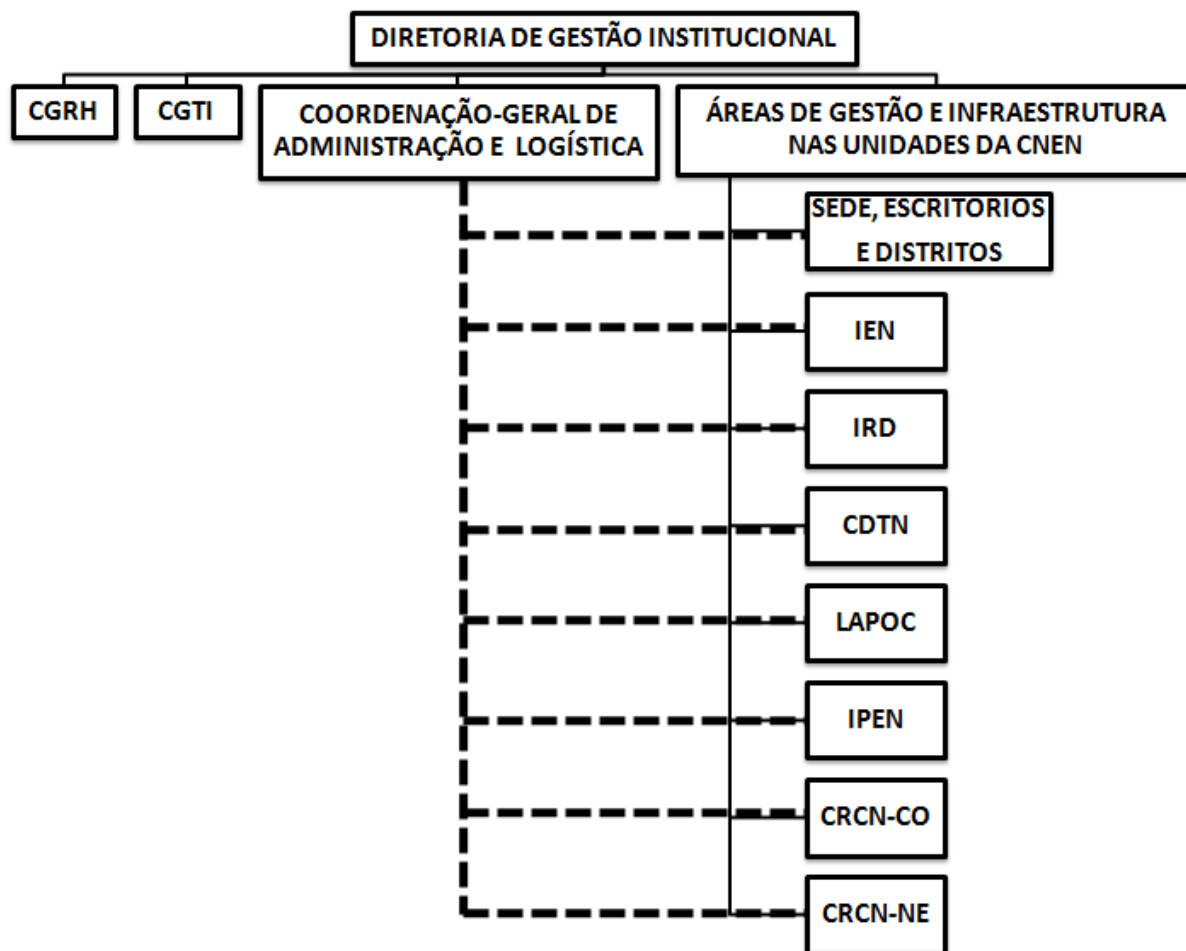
DIRETORIA DE GESTÃO INSTITUCIONAL

CGRH

CGTI

COORDENAÇÃO-GERAL DE ADMINISTRAÇÃO E LOGÍSTICA

ÁREAS DE GESTÃO E INFRAESTRUTURA NAS UNIDADES DA CNEN

SEDE, ESCRITORIOS E DISTRITOS

IEN

IRD

CDTN

LAPOC

IPEN

CRCN-CO

CRCN-NE